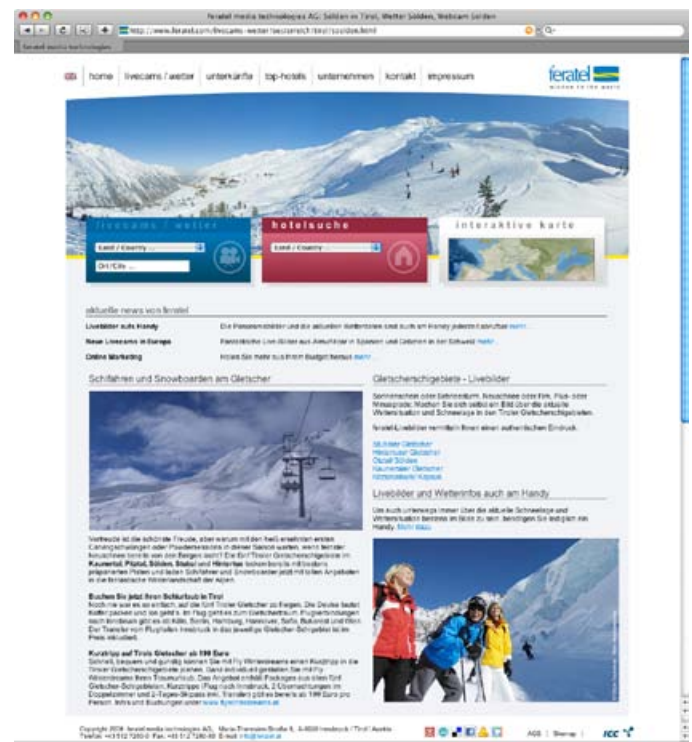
feratel media technologies AG: Sölden in Tirol, Wetter Sölden, Webcam Sölden

http://www.feratel.com/livecams-wetter/oesterreich/tirol/soelden.html

feratel media technologies

home | livecams / wetter | unterkünfte | top-hotels | unternehmen | kontakt | impressum

feratel

livecams / wetter

Land / Country ...

Ort/City ...

hotelsuche

Land / Country ...

interaktive karte

aktuelle news von feratel

Livebilder aufs Handy

Neue Livecams in Europa

Online Marketing

Schifahren und Snowboarden am Gletscher

Buchen Sie jetzt Ihren Schiurlaub in Tirol

Kurztrip auf Tirols Gletscher ab 199 Euro

Gletscherschigebiete - Livebilder

Stubaier Gletscher
Hintertuxer Gletscher
Ötztal/Sölden
Kaunertaler Gletscher
Pitztaler Gletscher

Livebilder und Wetterinfos auch am Handy

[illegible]

AGB | Sitemap

ICC